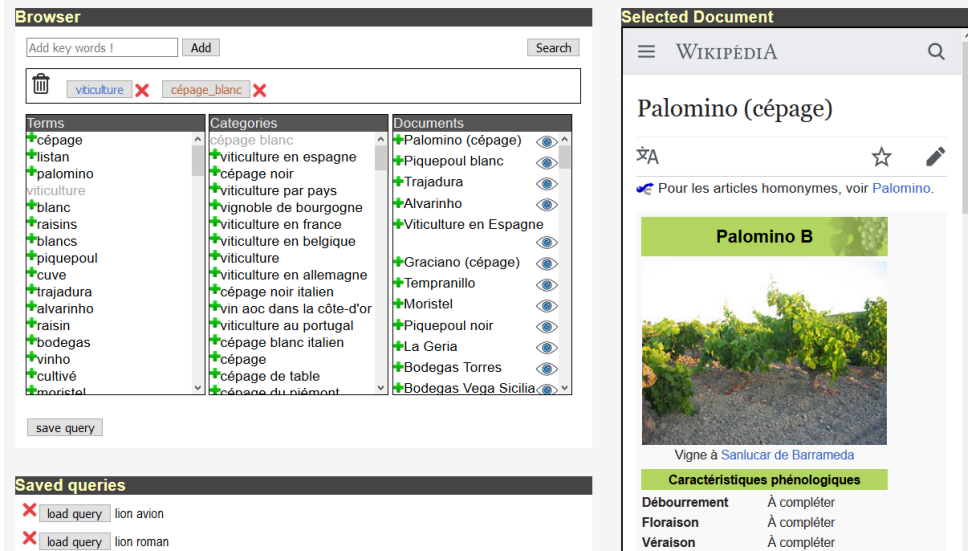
Browser

Add key words !

Add

Search

viticulture

cépage_blanc

| Terms | Categories | Documents |
|---|---|---|
| cépage | cépage blanc | Palomino (cépage) |
| listan | viticulture en espagne | Piquepoul blanc |
| palomino | cépage noir | Trajadura |
| viticulture | viticulture par pays | Alvarinho |
| blanc | vignoble de bourgogne | Viticulture en Espagne |
| raisins | viticulture en france | |
| blancs | viticulture en belgique | Graciano (cépage) |
| piquepoul | viticulture | Tempranillo |
| cuve | viticulture en allemagne | Moristel |
| trajadura | cépage noir italien | Piquepoul noir |
| alvarinho | vin aoc dans la côte-d'or | La Geria |
| raisin | viticulture au portugal | Bodegas Torres |
| bodegas | cépage blanc italien | Bodegas Vega Sicilia |
| vinho | cépage | |
| cultivé | cépage de table | |
| moristel | cépage du piémont | |

save query

Saved queries

load query lion avion

load query lion roman

Selected Document

WIKIPÉDIA

Palomino (cépage)

Pour les articles homonymes, voir Palomino.

Palomino B

Vigne à Sanlucar de Barrameda

Caractéristiques phénologiques

| | |
|---|---|
| Débourrement | À compléter |
| Floraison | À compléter |
| Véraison | À compléter |